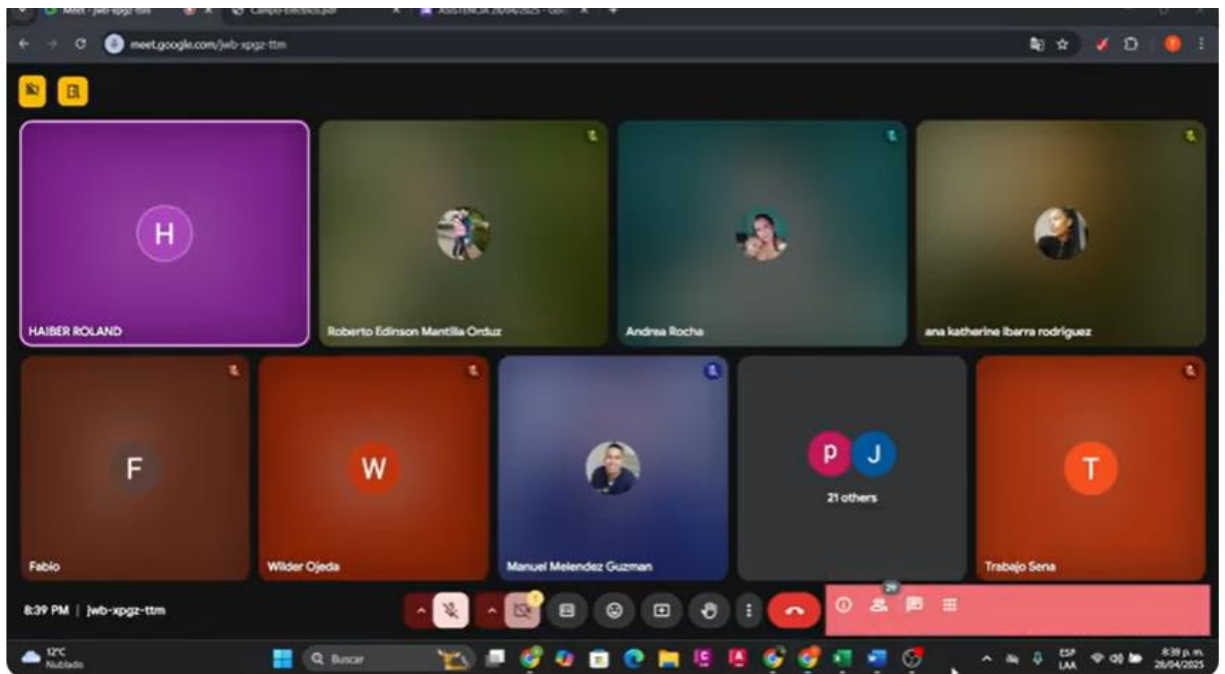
Meet - jwb-xpgz-ttm
Campo Electrico.pdf
ASISTENCIA 28/04/2025 - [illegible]
meet.google.com/jwb-xpgz-ttm

H
HAIBER ROLAND
Roberto Edinson Mantilla Orduz
Andrea Rocha
ana katherine ibarra rodriguez
F
Fabio
W
Wilder Ojeda
Manuel Melendez Guzman
P J
21 others
T
Trabajo Sena

8:39 PM | jwb-xpgz-ttm
29

12°C
Nublado
Buscar
ESP
LAA
8:39 p. m.
28/04/2025